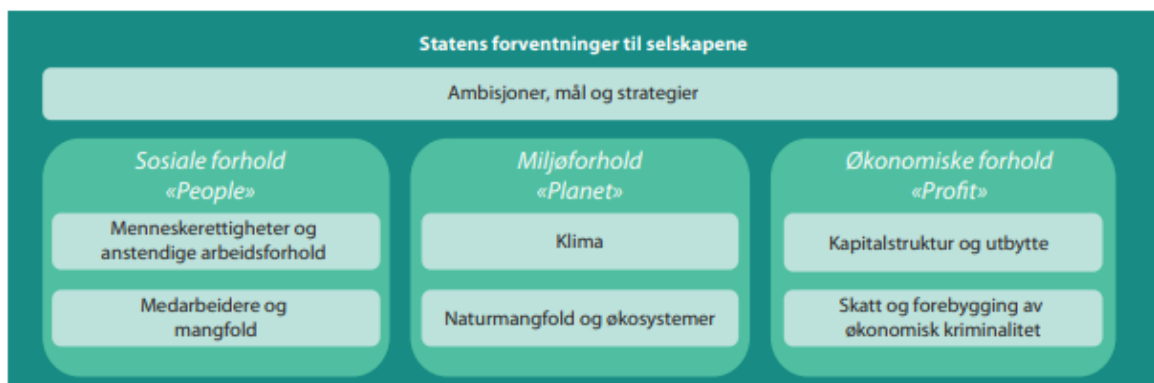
Statens forventninger til selskapene

Ambisjoner, mål og strategier

Sosiale forhold
«People»

Menneskerettigheter og anstendige arbeidsforhold

Medarbeidere og mangfold

Miljøforhold
«Planet»

Klima

Naturmangfold og økosystemer

Økonomiske forhold
«Profit»

Kapitalstruktur og utbytte

Skatt og forebygging av økonomisk kriminalitet